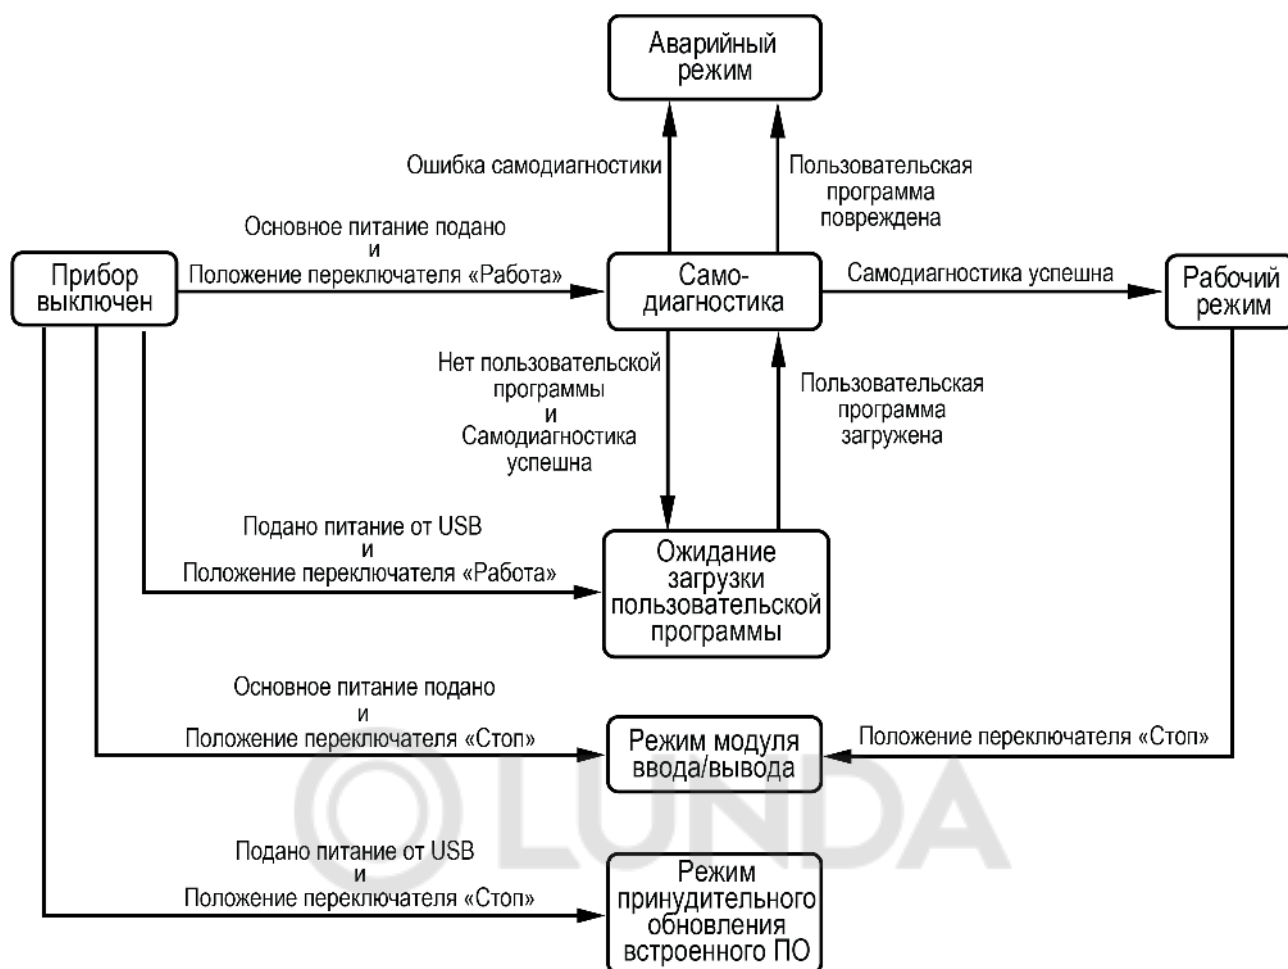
Аварийный режим

Ошибка самодиагностики

Пользовательская программа повреждена

Основное питание подано
и
Положение переключателя «Работа»

Прибор выключен

Само-диагностика

Самодиагностика успешна

Рабочий режим

Нет пользовательской программы
и
Самодиагностика успешна

Пользовательская программа загружена

Подано питание от USB
и
Положение переключателя «Работа»

Ожидание загрузки пользовательской программы

Основное питание подано
и
Положение переключателя «Стоп»

Режим модуля ввода/вывода

Положение переключателя «Стоп»

LUNDA

Подано питание от USB
и
Положение переключателя «Стоп»

Режим принудительного обновления встроенного ПО